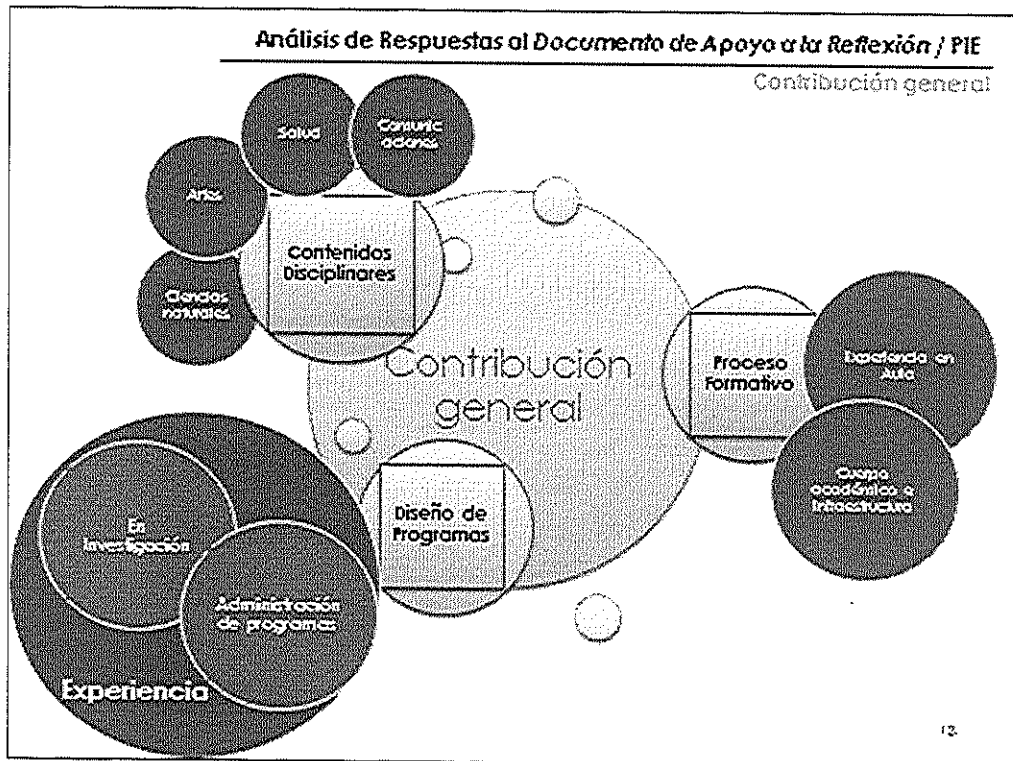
Análisis de Respuestas al Documento de Apoyo a la Reflexión / PIE

Contribución general

Salud

Comunicaciones

Artes

Contenidos Disciplinares

Ciencias naturales

Contribución general

Proceso Formativo

Experiencia en Aula

Cuerpo académico e Infraestructura

Diseño de Programas

En Investigación

Administración de programas

Experiencia

12